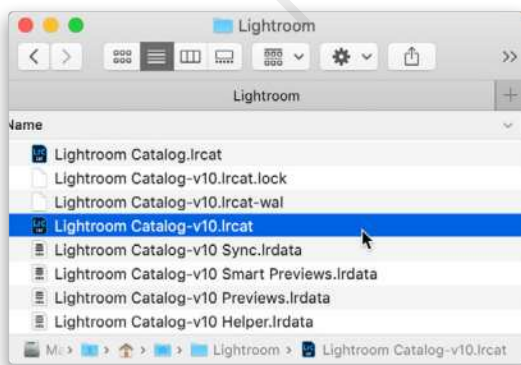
Lightroom

>>

Lightroom

Name

Lightroom Catalog.lrcat
Lightroom Catalog-v10.lrcat.lock
Lightroom Catalog-v10.lrcat-wal
Lightroom Catalog-v10.lrcat
Lightroom Catalog-v10 Sync.lrdata
Lightroom Catalog-v10 Smart Previews.lrdata
Lightroom Catalog-v10 Previews.lrdata
Lightroom Catalog-v10 Helper.lrdata

Ma > > > > Lightroom > Lightroom Catalog-v10.lrcat